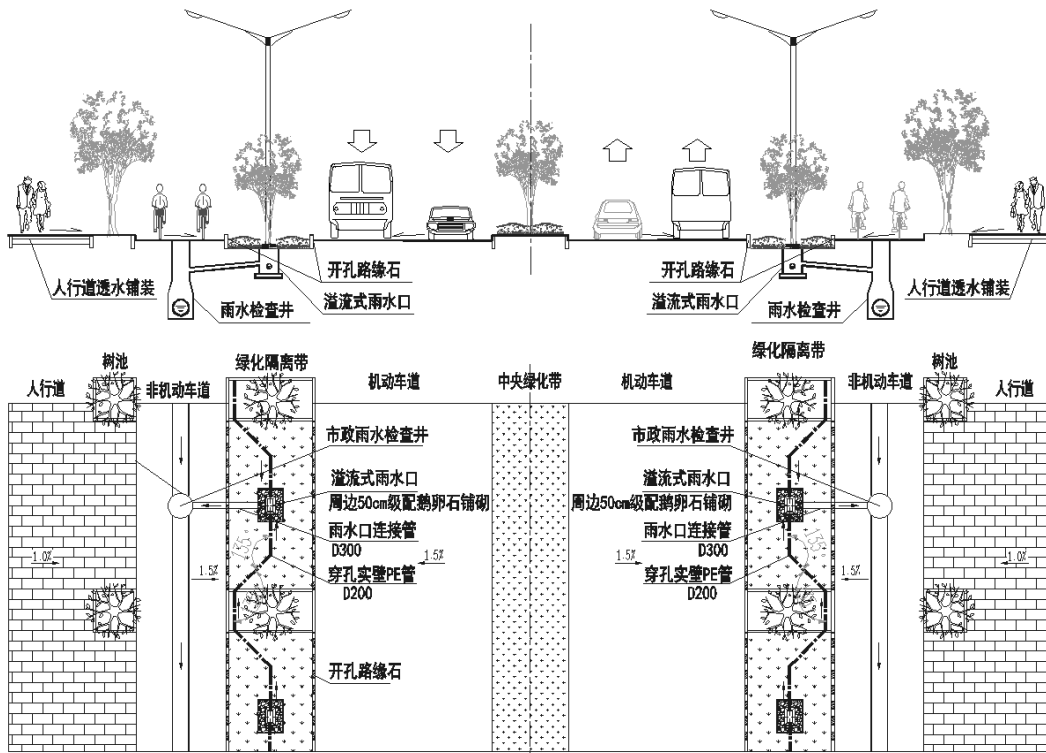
开孔路缘石
溢流式雨水口
人行道透水铺装
雨水检查井
开孔路缘石
溢流式雨水口
人行道透水铺装
雨水检查井

树池
人行道
非机动车道
绿化隔离带
机动车道
中央绿化带
机动车道
绿化隔离带
非机动车道
树池
人行道

市政雨水检查井
溢流式雨水口
周边50cm级配鹅卵石铺砌
雨水口连接管
D300
穿孔实壁PE管
D200
开孔路缘石
市政雨水检查井
溢流式雨水口
周边50cm级配鹅卵石铺砌
雨水口连接管
D300
穿孔实壁PE管
D200

1.0%
1.5%
1.5%
1.5%
1.5%
1.0%